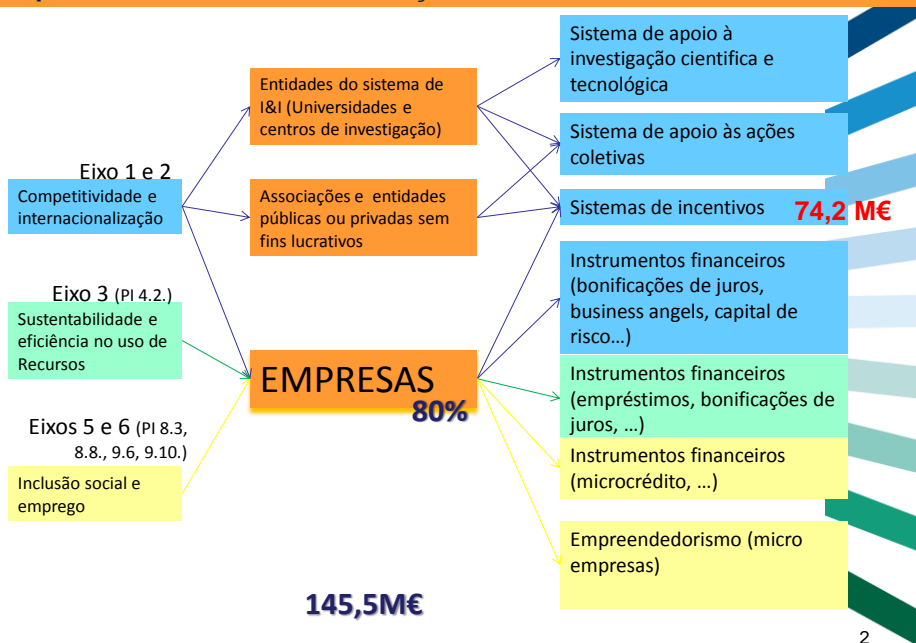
Eixo 1 e 2

Competitividade e internacionalização

Eixo 3 (PI 4.2.)

Sustentabilidade e eficiência no uso de Recursos

Eixos 5 e 6 (PI 8.3, 8.8., 9.6, 9.10.)

Inclusão social e emprego

Entidades do sistema de I&I (Universidades e centros de investigação)

Associações e entidades públicas ou privadas sem fins lucrativos

EMPRESAS

80%

Sistema de apoio à investigação cientifica e tecnológica

Sistema de apoio às ações coletivas

Sistemas de incentivos

74,2 M€

Instrumentos financeiros (bonificações de juros, business angels, capital de risco…)

Instrumentos financeiros (empréstimos, bonificações de juros, …)

Instrumentos financeiros (microcrédito, …)

Empreendedorismo (micro empresas)

145,5M€

2